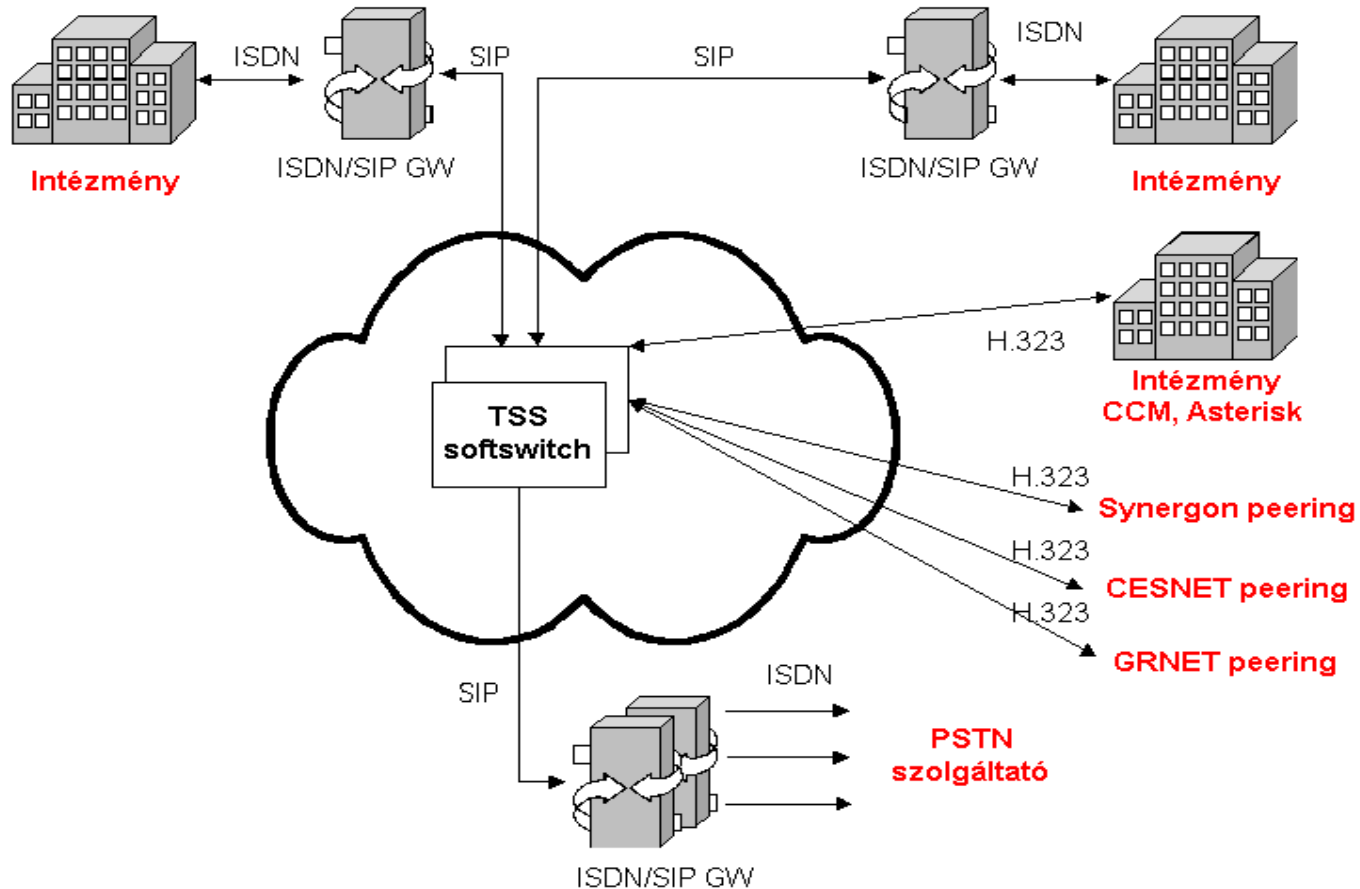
ISDN

SIP

SIP

ISDN

Intézmény

ISDN/SIP GW

ISDN/SIP GW

Intézmény

H.323

Intézmény
CCM, Asterisk

TSS
softswitch

H.323

Synergon peering

H.323

CESNET peering

H.323

GRNET peering

SIP

ISDN

PSTN
szolgáltató

ISDN/SIP GW